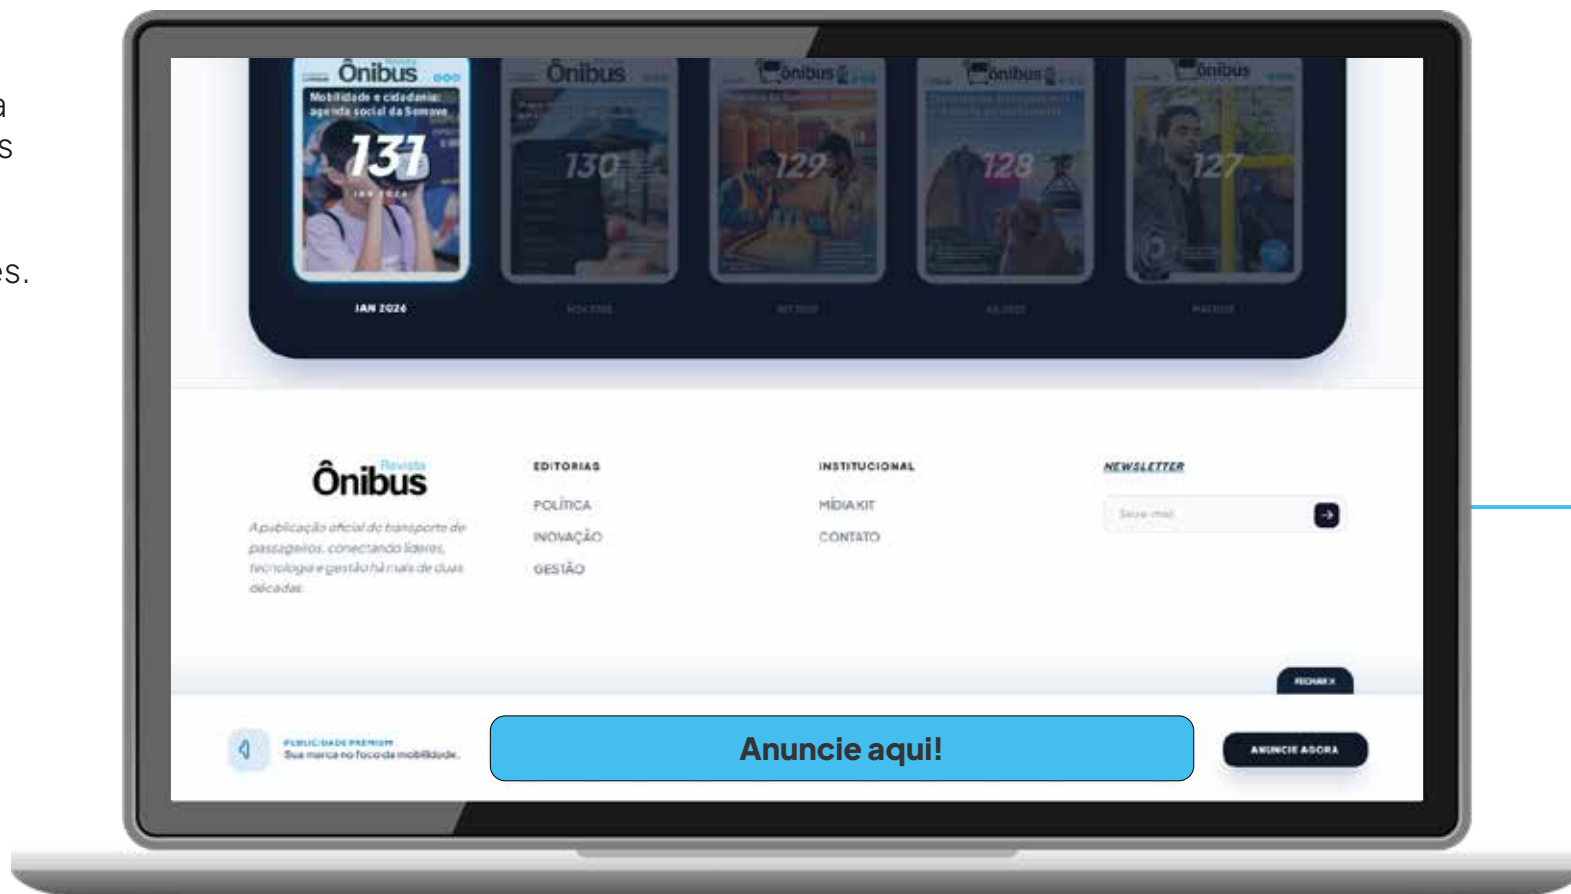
a
s

es.

Revista Ônibus
Mobilidade e cidadania: agenda social da Semove
131
JAN 2026

Ônibus
130

Ônibus
129

Ônibus
128

Ônibus
127

JAN 2026

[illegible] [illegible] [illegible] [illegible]

Revista Ônibus
A publicação oficial do transporte de passageiros, conectando líderes, tecnologia e gestão há mais de duas décadas.

EDITORIAS
POLÍTICA
INOVAÇÃO
GESTÃO

INSTITUCIONAL
MÍDIA KIT
CONTATO

NEWSLETTER
Seu e-mail

FECHAR X

PUBLICIDADE PREMIUM
Sua marca no foco da mobilidade.

Anuncie aqui!

ANUNCIE AGORA